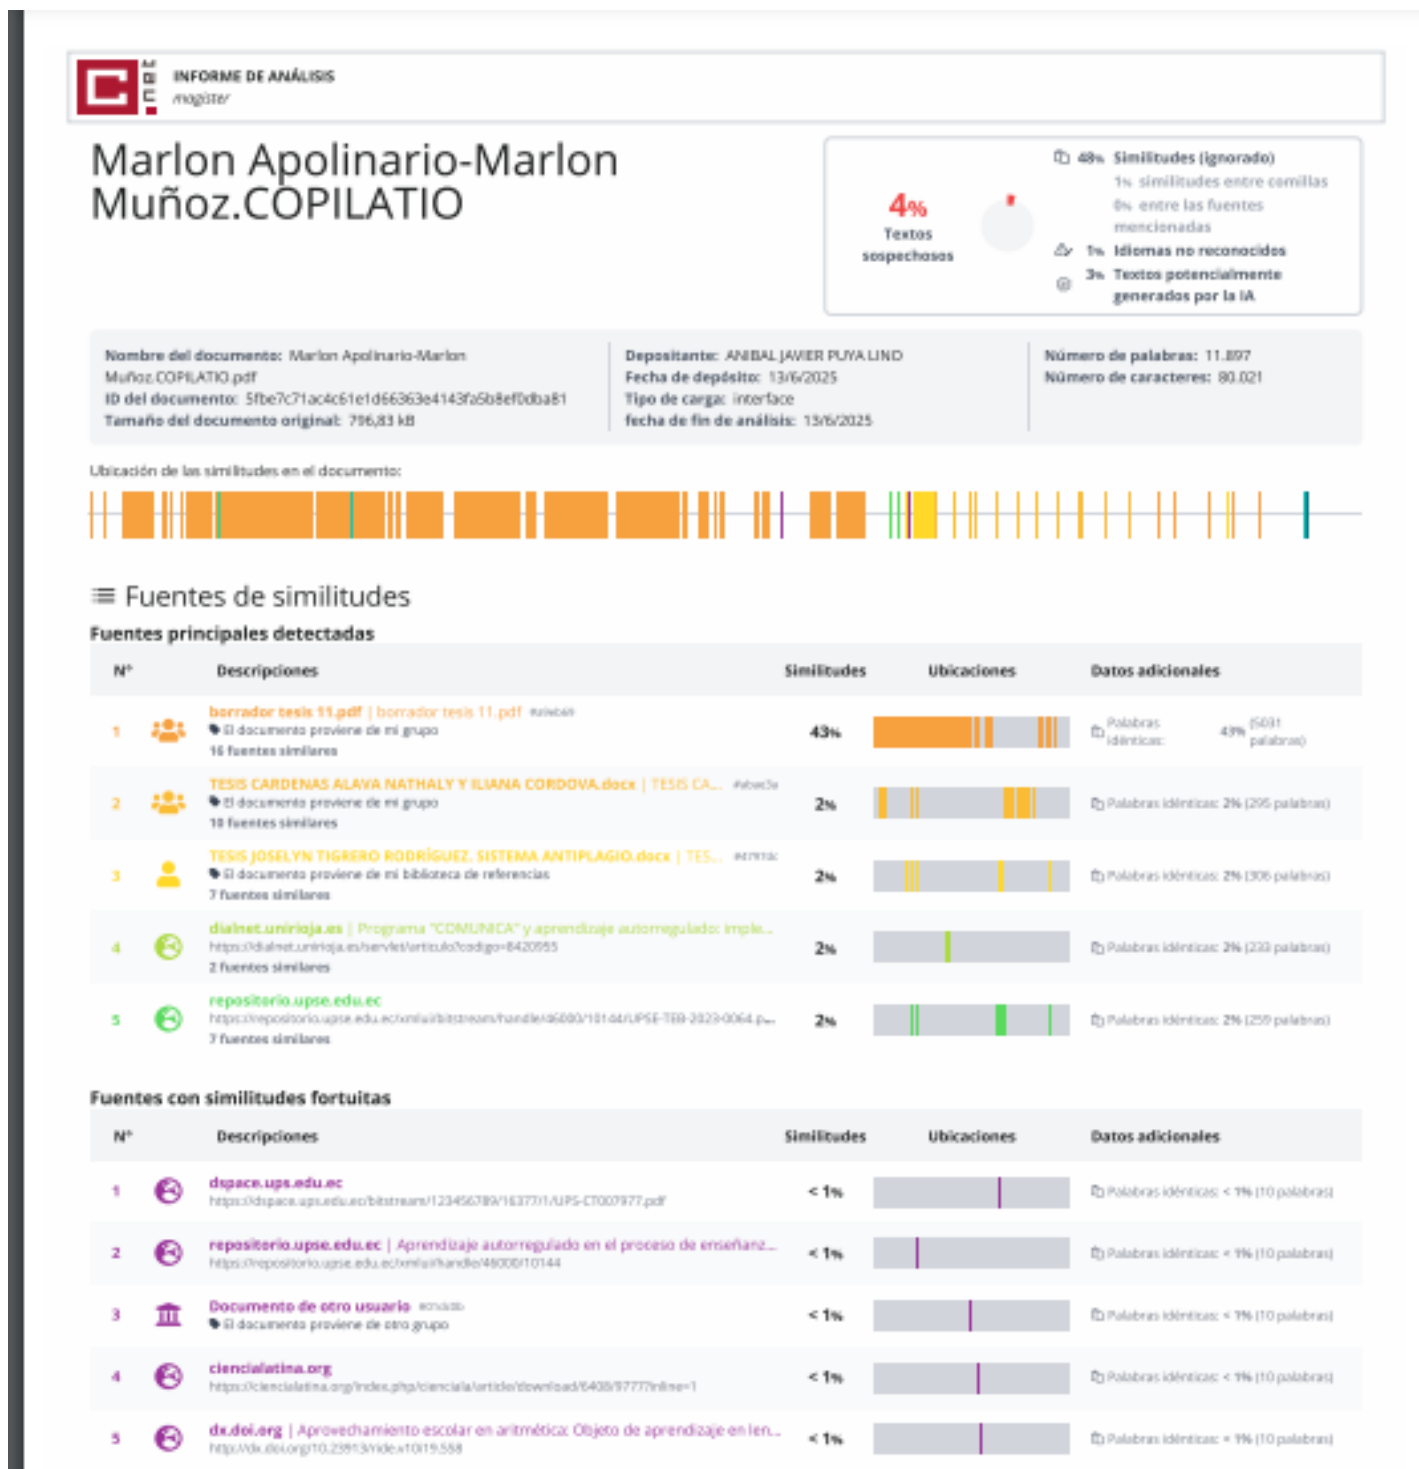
INFORME DE ANÁLISIS
magister

Marlon Apolinario-Marlon Muñoz.COPILATIO

4%
Textos sospechosos

48% Similitudes (ignorado)
1% similitudes entre comillas
0% entre las fuentes mencionadas
1% Idiomas no reconocidos
3% Textos potencialmente generados por la IA

Nombre del documento: Marlon Apolinario-Marlon Muñoz.COPILATIO.pdf
ID del documento: 5fbe7c71ac4c61e1d66363e4143fa5b8ef0dba81
Tamaño del documento original: 796,83 kB

Depositante: ANIBAL JAVIER PUYA LINO
Fecha de depósito: 13/6/2025
Tipo de carga: interface
fecha de fin de análisis: 13/6/2025

Número de palabras: 11.897
Número de caracteres: 80.021

Ubicación de las similitudes en el documento:

Fuentes de similitudes
Fuentes principales detectadas

| Nº | Descripciones | Similitudes | Ubicaciones | Datos adicionales |
|---|---|---|---|---|
| 1 | borrador tesis 11.pdf \| borrador tesis 11.pdf #a9eb6 El documento proviene de mi grupo 16 fuentes similares | 43% | | Palabras idénticas: 43% (5031 palabras) |
| 2 | TESIS CARDENAS ALAVA NATHALY Y ILIANA CORDOVA.docx \| TESIS CA... #abe3e El documento proviene de mi grupo 10 fuentes similares | 2% | | Palabras idénticas: 2% (295 palabras) |
| 3 | TESIS JOSELYN TIGRERO RODRÍGUEZ. SISTEMA ANTIPLAGIO.docx \| TES... #d7f13c El documento proviene de mi biblioteca de referencias 7 fuentes similares | 2% | | Palabras idénticas: 2% (306 palabras) |
| 4 | dialnet.unirioja.es \| Programa "COMUNICA" y aprendizaje autorregulado: imple... https://dialnet.unirioja.es/servlet/articulo?codigo=8420955 2 fuentes similares | 2% | | Palabras idénticas: 2% (233 palabras) |
| 5 | repositorio.upse.edu.ec https://repositorio.upse.edu.ec/xmlui/bitstream/handle/46000/10144/UPSE-TEB-2023-0064.p... 7 fuentes similares | 2% | | Palabras idénticas: 2% (259 palabras) |

Fuentes con similitudes fortuitas

| Nº | Descripciones | Similitudes | Ubicaciones | Datos adicionales |
|---|---|---|---|---|
| 1 | dspace.ups.edu.ec https://dspace.ups.edu.ec/bitstream/123456789/16377/1/UPS-CT007977.pdf | < 1% | | Palabras idénticas: < 1% (10 palabras) |
| 2 | repositorio.upse.edu.ec \| Aprendizaje autorregulado en el proceso de enseñanz... https://repositorio.upse.edu.ec/xmlui/handle/46000/10144 | < 1% | | Palabras idénticas: < 1% (10 palabras) |
| 3 | Documento de otro usuario #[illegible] El documento proviene de otro grupo | < 1% | | Palabras idénticas: < 1% (10 palabras) |
| 4 | cienciolatina.org https://cienciolatina.org/index.php/cienciala/article/download/6408/9777?inline=1 | < 1% | | Palabras idénticas: < 1% (10 palabras) |
| 5 | dx.doi.org \| Aprovechamiento escolar en aritmética: Objeto de aprendizaje en len... http://dx.doi.org/10.23913/ride.v10i19.558 | < 1% | | Palabras idénticas: < 1% (10 palabras) |